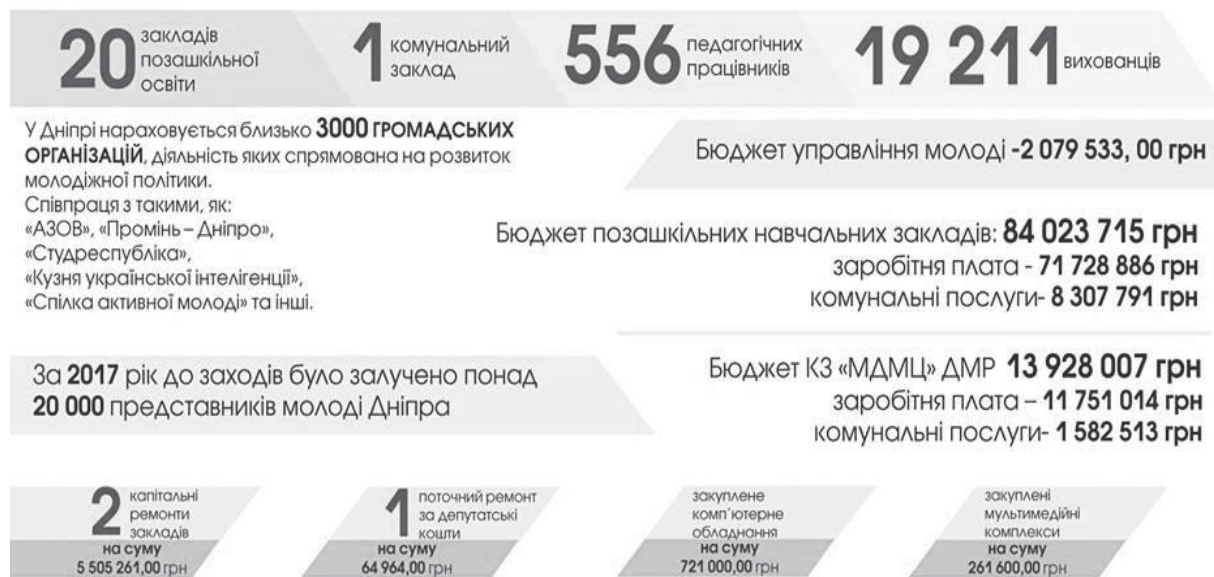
20 закладів позашкільної освіти

1 комунальний заклад

556 педагогічних працівників

19 211 вихованців

У Дніпрі нараховується близько **3000 ГРОМАДСЬКИХ ОРГАНІЗАЦІЙ**, діяльність яких спрямована на розвиток молодіжної політики.
Співпраця з такими, як:
«АЗОВ», «Промінь – Дніпро»,
«Студреспубліка»,
«Кузня української інтелігенції»,
«Спілка активної молоді» та інші.

Бюджет управління молоді **-2 079 533, 00 грн**

Бюджет позашкільних навчальних закладів: **84 023 715 грн**
заробітня плата - **71 728 886 грн**
комунальні послуги- **8 307 791 грн**

За **2017** рік до заходів було залучено понад **20 000** представників молоді Дніпра

Бюджет КЗ «МДМЦ» ДМР **13 928 007 грн**
заробітня плата – **11 751 014 грн**
комунальні послуги- **1 582 513 грн**

2 капітальні ремонти закладів
на суму
5 505 261,00 грн

1 поточний ремонт за депутатські кошти
на суму
64 964,00 грн

закуплене комп'ютерне обладнання
на суму
721 000,00 грн

закуплені мультимедійні комплекси
на суму
261 600,00 грн